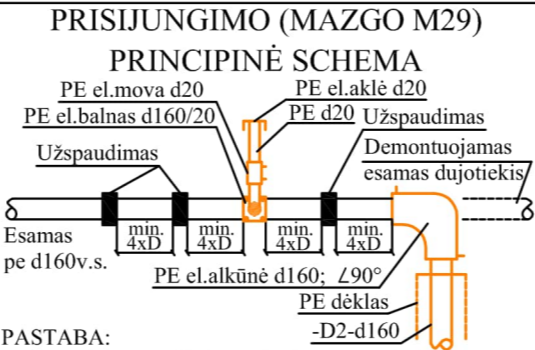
PRISIJUNGIMO (MAZGO M29)
PRINCIPINĖ SCHEMA

PE el.mova d20
PE el.aklė d20
PE el.balnas d160/20
PE d20
Užspaudimas
Užspaudimas
Demontuojamas
esamas dujotiekis
min. 4xD
min. 4xD
min. 4xD
min. 4xD
Esamas
pe d160v.s.
PE el.alkūnė d160; ∠90°
PE dėklas
-D2-d160

PASTABA: